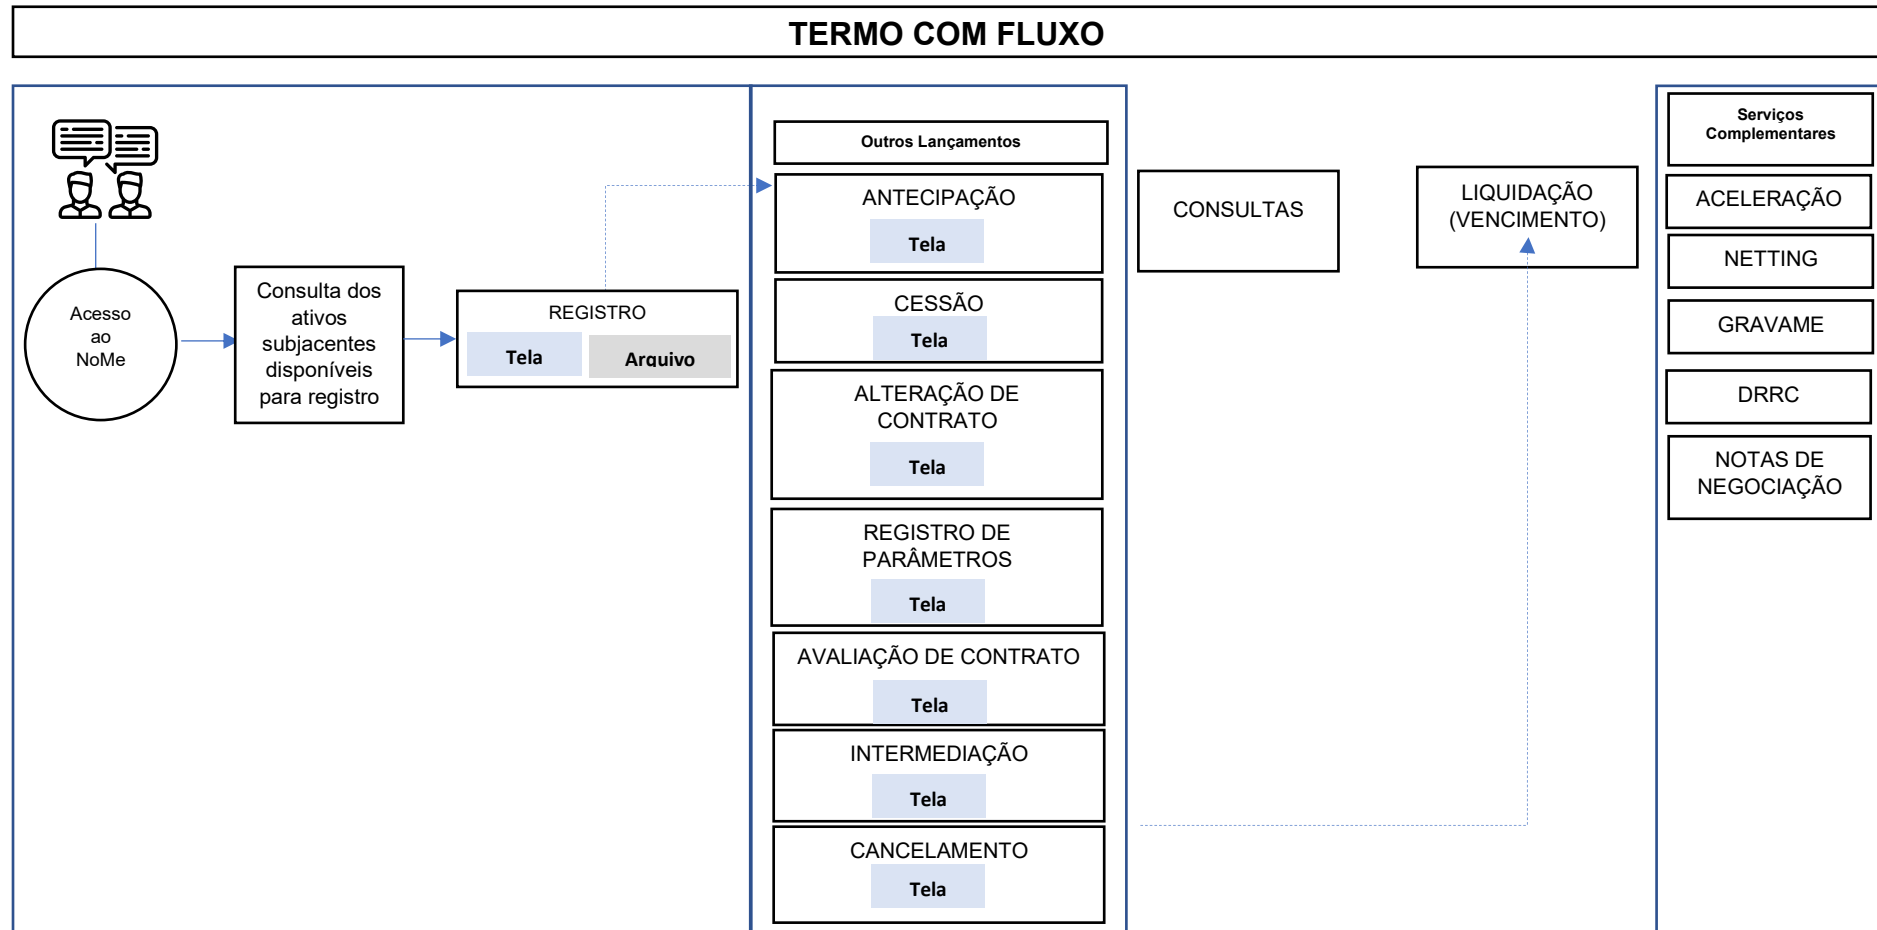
TERMO COM FLUXO

Acesso ao NoMe

Consulta dos ativos subjacentes disponíveis para registro

REGISTRO

Tela

Arquivo

Outros Lançamentos

ANTECIPAÇÃO

Tela

CESSÃO

Tela

ALTERAÇÃO DE CONTRATO

Tela

REGISTRO DE PARÂMETROS

Tela

AVALIAÇÃO DE CONTRATO

Tela

INTERMEDIAÇÃO

Tela

CANCELAMENTO

Tela

CONSULTAS

LIQUIDAÇÃO (VENCIMENTO)

Serviços Complementares

ACELERAÇÃO

NETTING

GRAVAME

DRRC

NOTAS DE NEGOCIAÇÃO